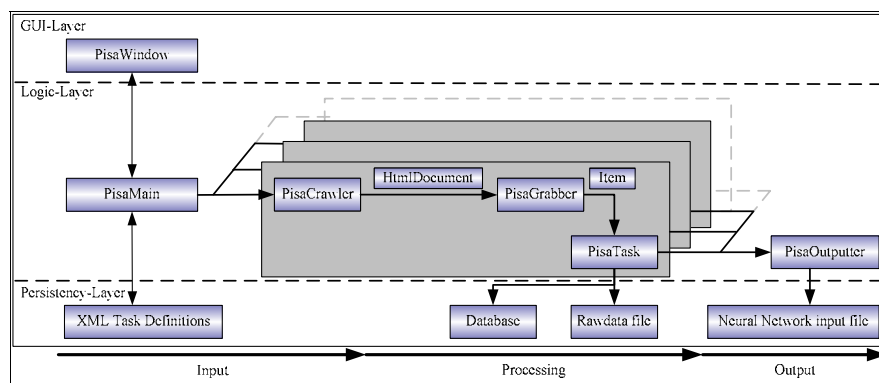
GUI-Layer

PisaWindow

Logic-Layer

PisaMain

PisaCrawler

HtmlDocument

PisaGrabber

Item

PisaTask

PisaOutputter

Persistency-Layer

XML Task Definitions

Database

Rawdata file

Neural Network input file

Input

Processing

Output